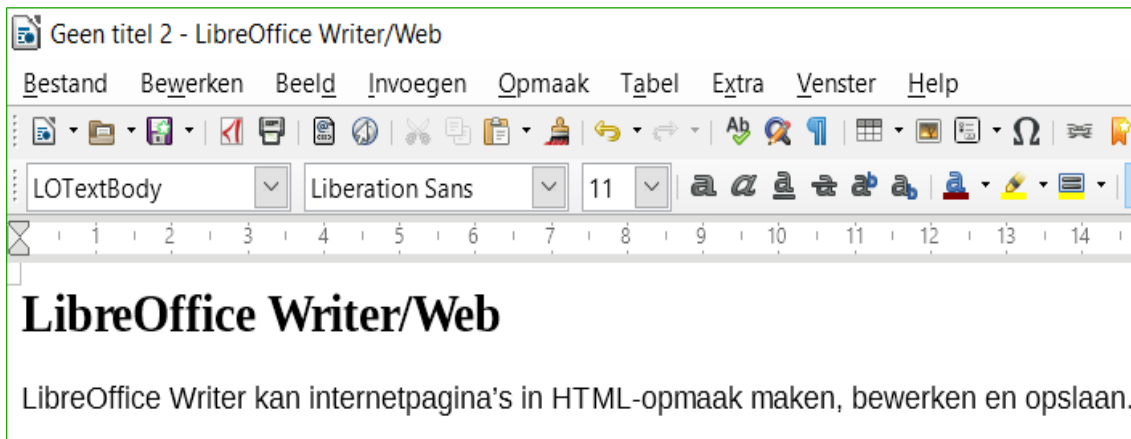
Geen titel 2 - LibreOffice Writer/Web

Bestand Bewerken Beeld Invoegen Opmaak Tabel Extra Venster Help

LOTextBody Liberation Sans 11

1 2 3 4 5 6 7 8 9 10 11 12 13 14

LibreOffice Writer/Web

LibreOffice Writer kan internetpagina's in HTML-opmaak maken, bewerken en opslaan.